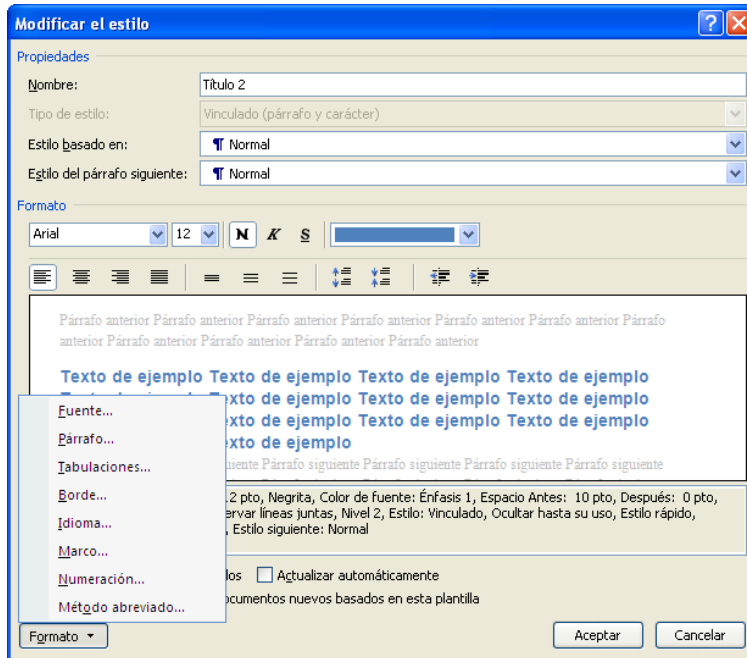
Modificar el estilo

Propiedades

Nombre: Título 2

Tipo de estilo: Vinculado (párrafo y carácter)

Estilo basado en: ¶ Normal

Estilo del párrafo siguiente: ¶ Normal

Formato

Arial 12 N K S

Párrafo anterior Párrafo anterior Párrafo anterior Párrafo anterior Párrafo anterior Párrafo anterior Párrafo anterior Párrafo anterior Párrafo anterior Párrafo anterior

Texto de ejemplo Texto de ejemplo Texto de ejemplo Texto de ejemplo
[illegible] Texto de ejemplo Texto de ejemplo Texto de ejemplo
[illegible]xto de ejemplo Texto de ejemplo Texto de ejemplo
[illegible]xto de ejemplo
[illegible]uiente Párrafo siguiente Párrafo siguiente Párrafo siguiente Párrafo siguiente

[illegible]2 pto, Negrita, Color de fuente: Énfasis 1, Espacio Antes: 10 pto, Después: 0 pto, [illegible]ervar líneas juntas, Nivel 2, Estilo: Vinculado, Ocultar hasta su uso, Estilo rápido, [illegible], Estilo siguiente: Normal

Fuente...
Párrafo...
Tabulaciones...
Borde...
Idioma...
Marco...
Numeración...
Método abreviado...

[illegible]los Actualizar automáticamente
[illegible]ocumentos nuevos basados en esta plantilla

Formato ▾

Aceptar Cancelar